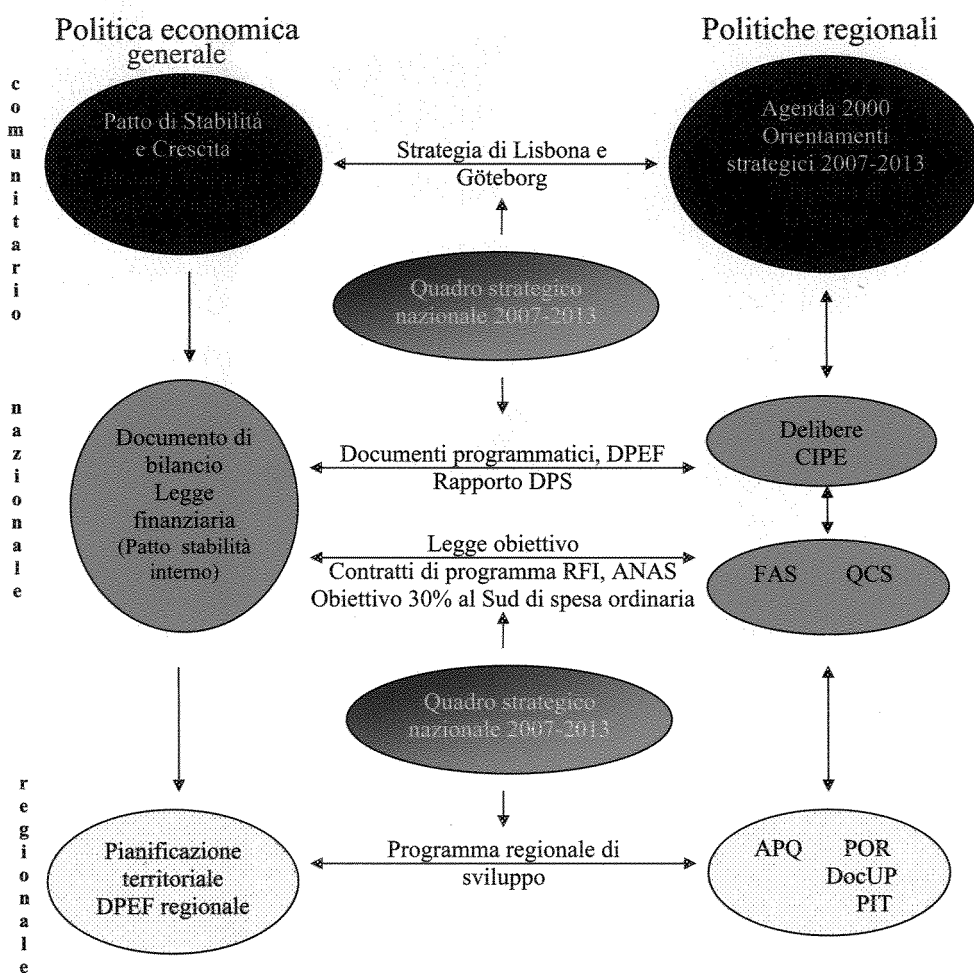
Politica economica generale

Politiche regionali

comunitario

Patto di Stabilità e Crescita

Strategia di Lisbona e Göteborg

Agenda 2000 Orientamenti strategici 2007-2013

Quadro strategico nazionale 2007-2013

nazionale

Documento di bilancio Legge finanziaria (Patto stabilità interno)

Documenti programmatici, DPEF Rapporto DPS

Delibere CIPE

Legge obiettivo Contratti di programma RFI, ANAS Obiettivo 30% al Sud di spesa ordinaria

FAS QCS

Quadro strategico nazionale 2007-2013

regionale

Pianificazione territoriale DPEF regionale

Programma regionale di sviluppo

APQ POR DocUP PIT